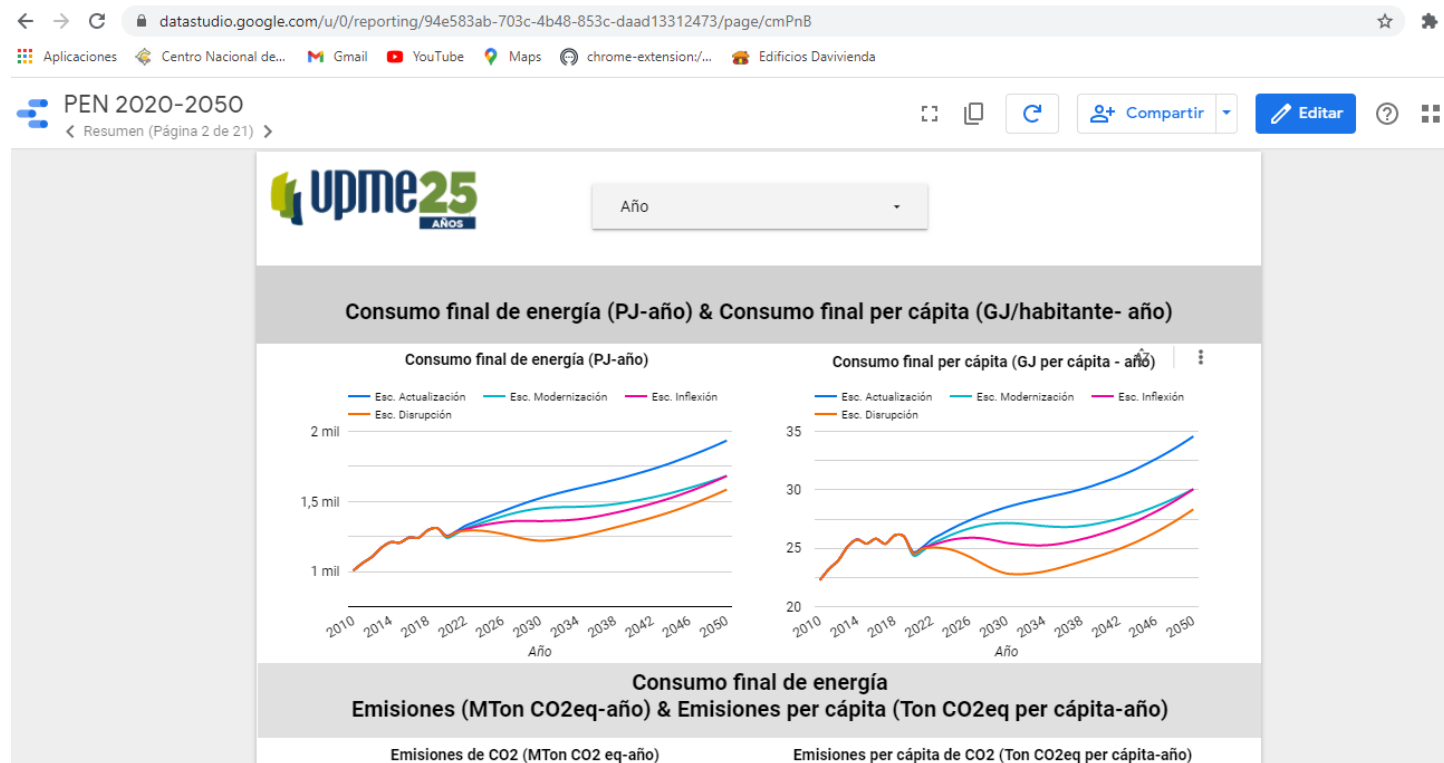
datastudio.google.com/u/0/reporting/94e583ab-703c-4b48-853c-daad13312473/page/cmPnB

Aplicaciones Centro Nacional de... Gmail YouTube Maps chrome-extension:/... Edificios Davivienda

PEN 2020-2050
Resumen (Página 2 de 21)

Compartir Editar

upme25 AÑOS

Año

Consumo final de energía (PJ-año) & Consumo final per cápita (GJ/habitante- año)

Consumo final de energía (PJ-año)

Esc. Actualización Esc. Modernización Esc. Inflexión Esc. Disrupción

2 mil
1,5 mil
1 mil

2010 2014 2018 2022 2026 2030 2034 2038 2042 2046 2050
Año

Consumo final per cápita (GJ per cápita - año)

Esc. Actualización Esc. Modernización Esc. Inflexión Esc. Disrupción

35
30
25
20

2010 2014 2018 2022 2026 2030 2034 2038 2042 2046 2050
Año

Consumo final de energía
Emisiones (MTon CO2eq-año) & Emisiones per cápita (Ton CO2eq per cápita-año)

Emisiones de CO2 (MTon CO2 eq-año)

Emisiones per cápita de CO2 (Ton CO2eq per cápita-año)